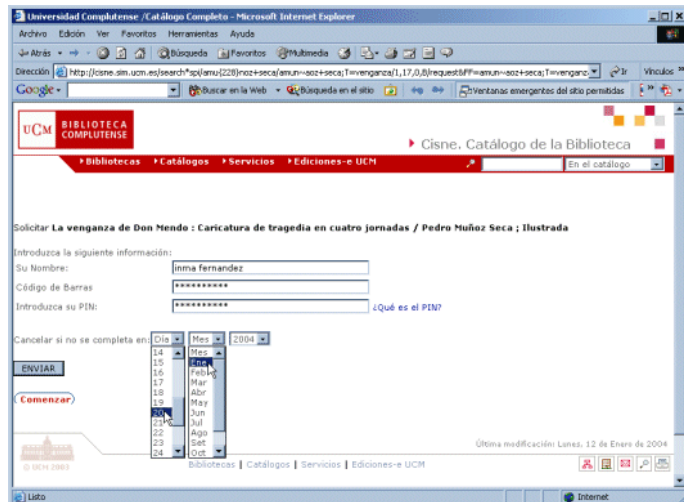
Universidad Complutense /Catálogo Completo - Microsoft Internet Explorer

Archivo Edición Ver Favoritos Herramientas Ayuda

Atrás Búsqueda Favoritos Multimedia

Dirección http://cisne.sim.ucm.es/search*spi/amu{228}noz+seca/amun~aoz+seca;T=venganza/1,17,0,B/request&FF=amun~aoz+seca;T=venganz Ir Vínculos

Google Buscar en la Web Búsqueda en el sitio Ventanas emergentes del sitio permitidas

UCM BIBLIOTECA COMPLUTENSE

Cisne. Catálogo de la Biblioteca

Bibliotecas Catálogos Servicios Ediciones-e UCM

En el catálogo

Solicitar La venganza de Don Mendo : Caricatura de tragedia en cuatro jornadas / Pedro Muñoz Seca ; Ilustrada

Introduzca la siguiente información:

Su Nombre: inma fernandez

Código de Barras **********

Introduzca su PIN: ********** ¿Qué es el PIN?

Cancelar si no se completa en: Día Mes 2004

14 15 16 17 18 19 20 21 22 23 24

Mes Ene Feb Mar Abr May Jun Jul Ago Set Oct

ENVIAR

Comenzar

Última modificación: Lunes, 12 de Enero de 2004

© UCM 2003

Bibliotecas | Catálogos | Servicios | Ediciones-e UCM

Listo

Internet